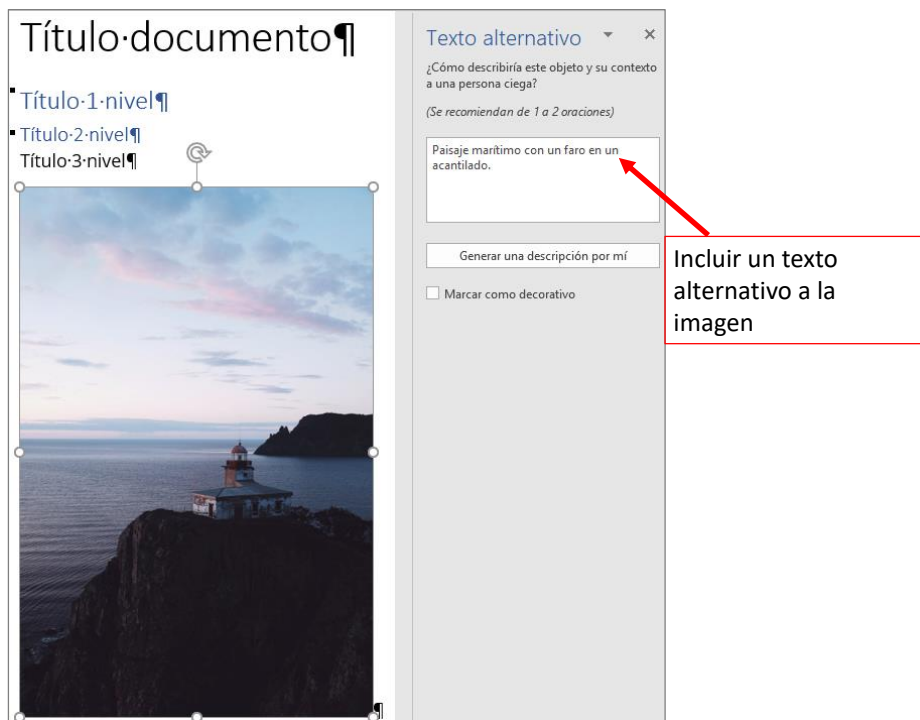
Título·documento¶

Título·1·nivel¶

Título·2·nivel¶

Título·3·nivel¶

¶

Texto alternativo

×

¿Cómo describiría este objeto y su contexto a una persona ciega?

(Se recomiendan de 1 a 2 oraciones)

Paisaje marítimo con un faro en un acantilado.

Generar una descripción por mí

Marcar como decorativo

Incluir un texto alternativo a la imagen